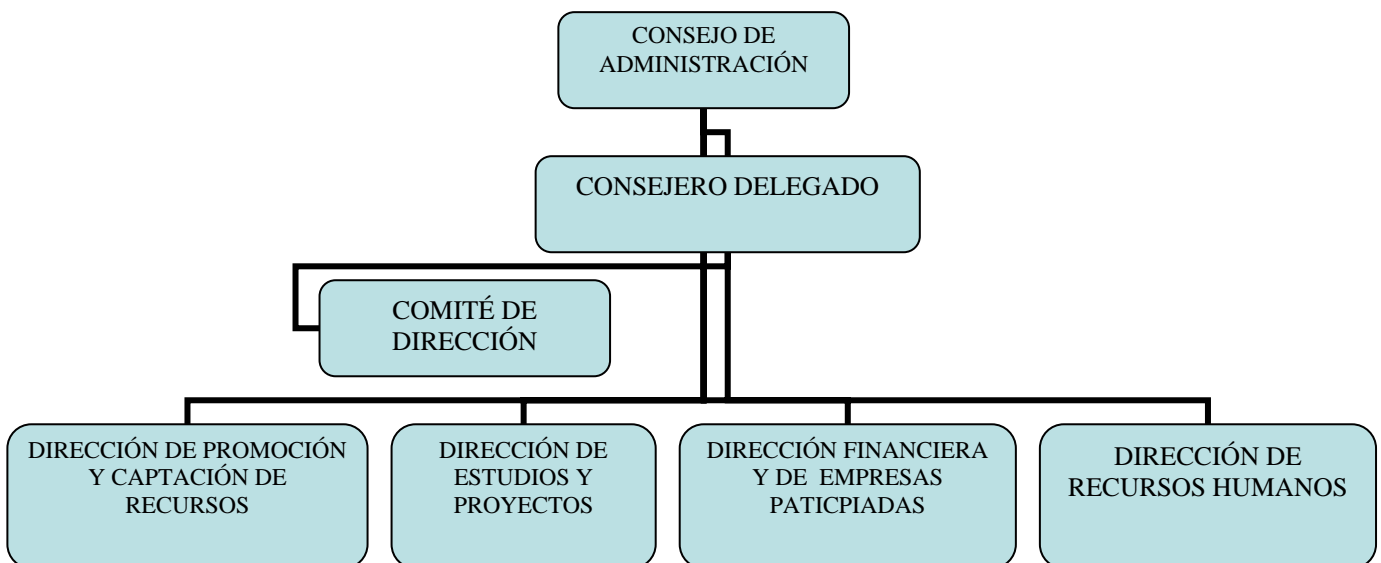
CONSEJO DE ADMINISTRACIÓN

CONSEJERO DELEGADO

COMITÉ DE DIRECCIÓN

DIRECCIÓN DE PROMOCIÓN Y CAPTACIÓN DE RECURSOS

DIRECCIÓN DE ESTUDIOS Y PROYECTOS

DIRECCIÓN FINANCIERA Y DE EMPRESAS PATICPIADAS

DIRECCIÓN DE RECURSOS HUMANOS